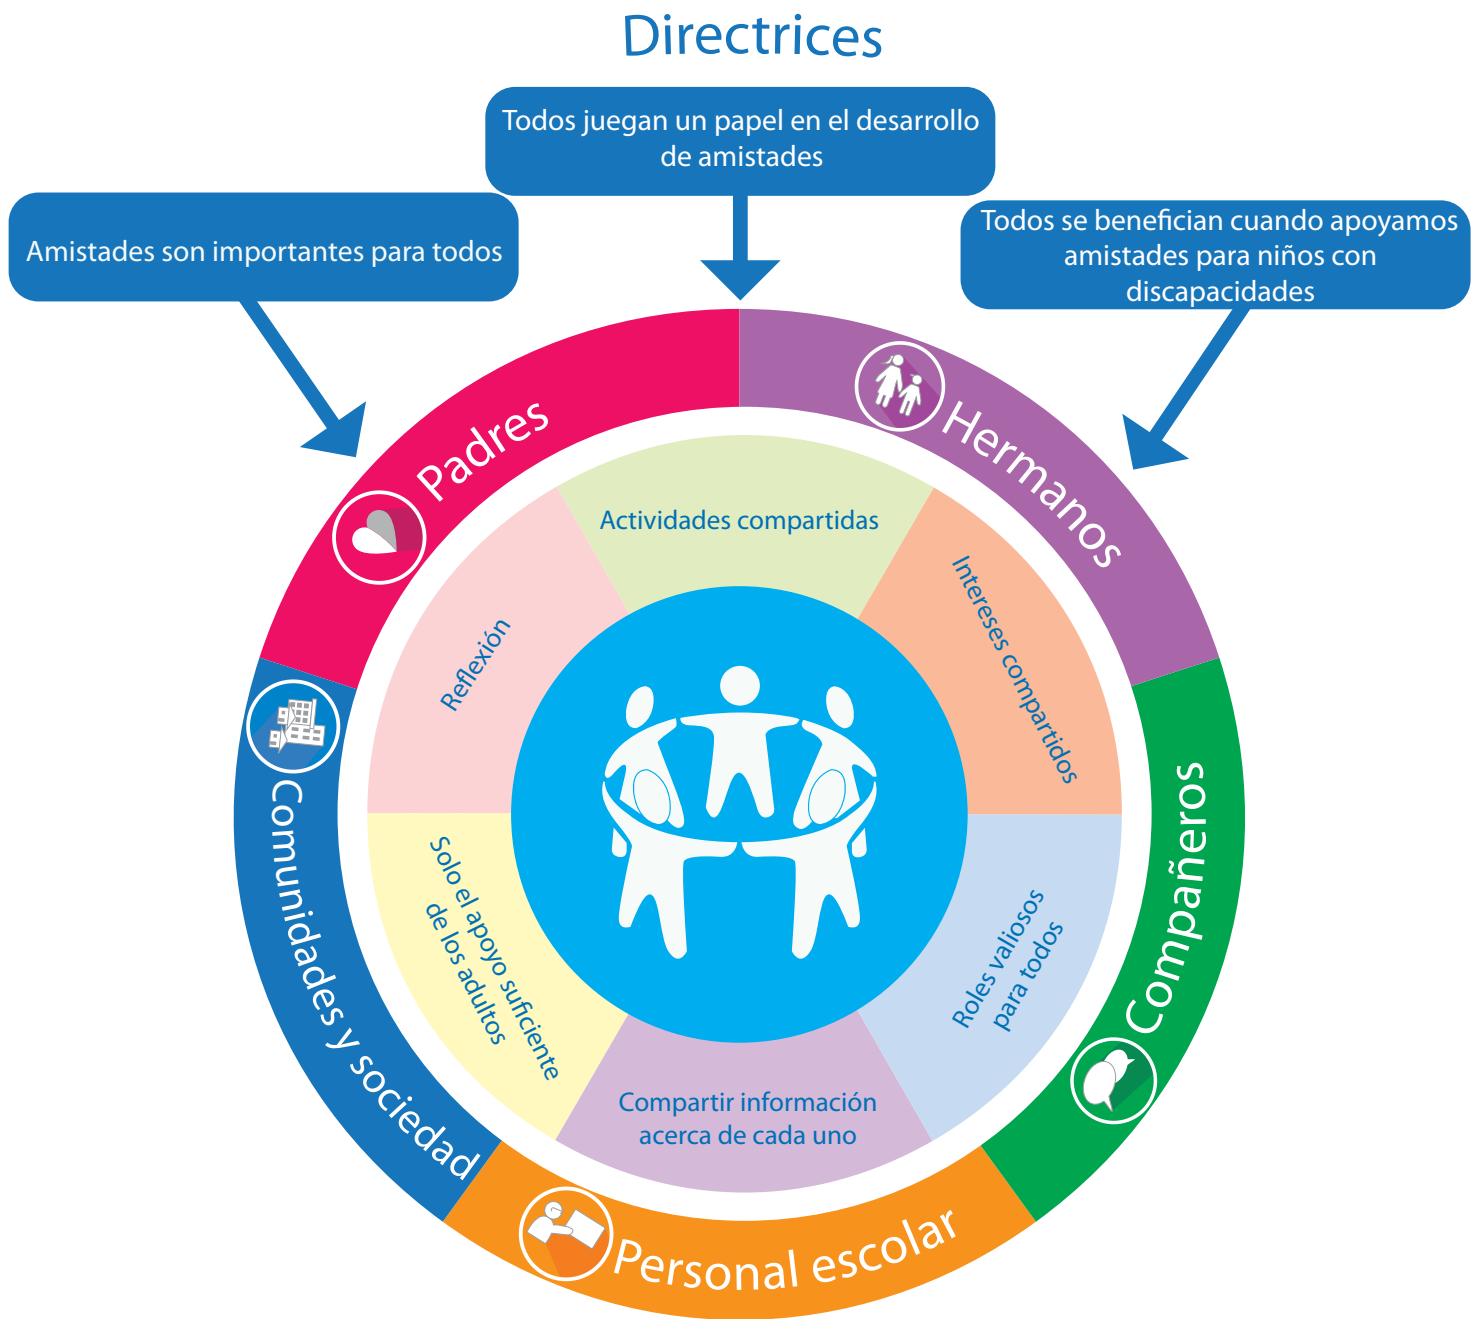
Directrices

Todos juegan un papel en el desarrollo de amistades

Amistades son importantes para todos

Todos se benefician cuando apoyamos amistades para niños con discapacidades

Padres

Hermanos

Compañeros

Personal escolar

Comunidades y sociedad

Actividades compartidas

Intereses compartidos

Roles valiosos para todos

Compartir información acerca de cada uno

Solo el apoyo suficiente de los adultos

Reflexión